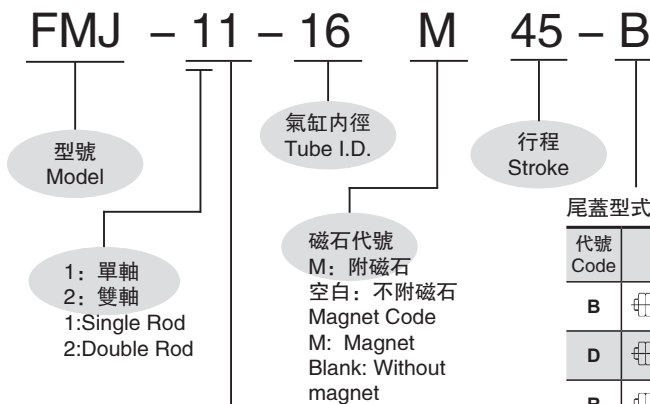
FMJ – 11 – 16 M 45 – B

型號
Model

氣缸內徑
Tube I.D.

行程
Stroke

尾蓋型式

| 代號 Code | |
|---|---|
| B | |
| D | |
| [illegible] | |

1：單軸
2：雙軸
1:Single Rod
2:Double Rod

磁石代號
M：附磁石
空白：不附磁石
Magnet Code
M: Magnet
Blank: Without magnet